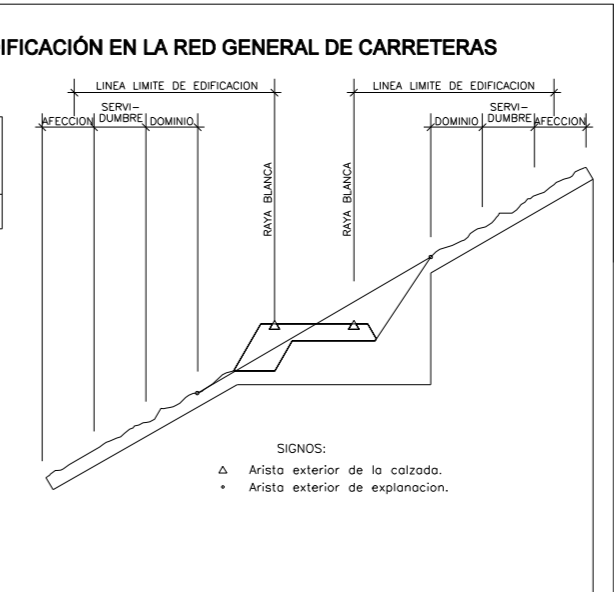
IFICACIÓN EN LA RED GENERAL DE CARRETERAS

LINEA LIMITE DE EDIFICACION

AFECCION

SERVI-
DUMBRE

DOMINIO

LINEA LIMITE DE EDIFICACION

DOMINIO

SERVI-
DUMBRE

AFECCION

RAYA BLANCA

RAYA BLANCA

SIGNOS:

△ Arista exterior de la calzada.

• Arista exterior de explanacion.